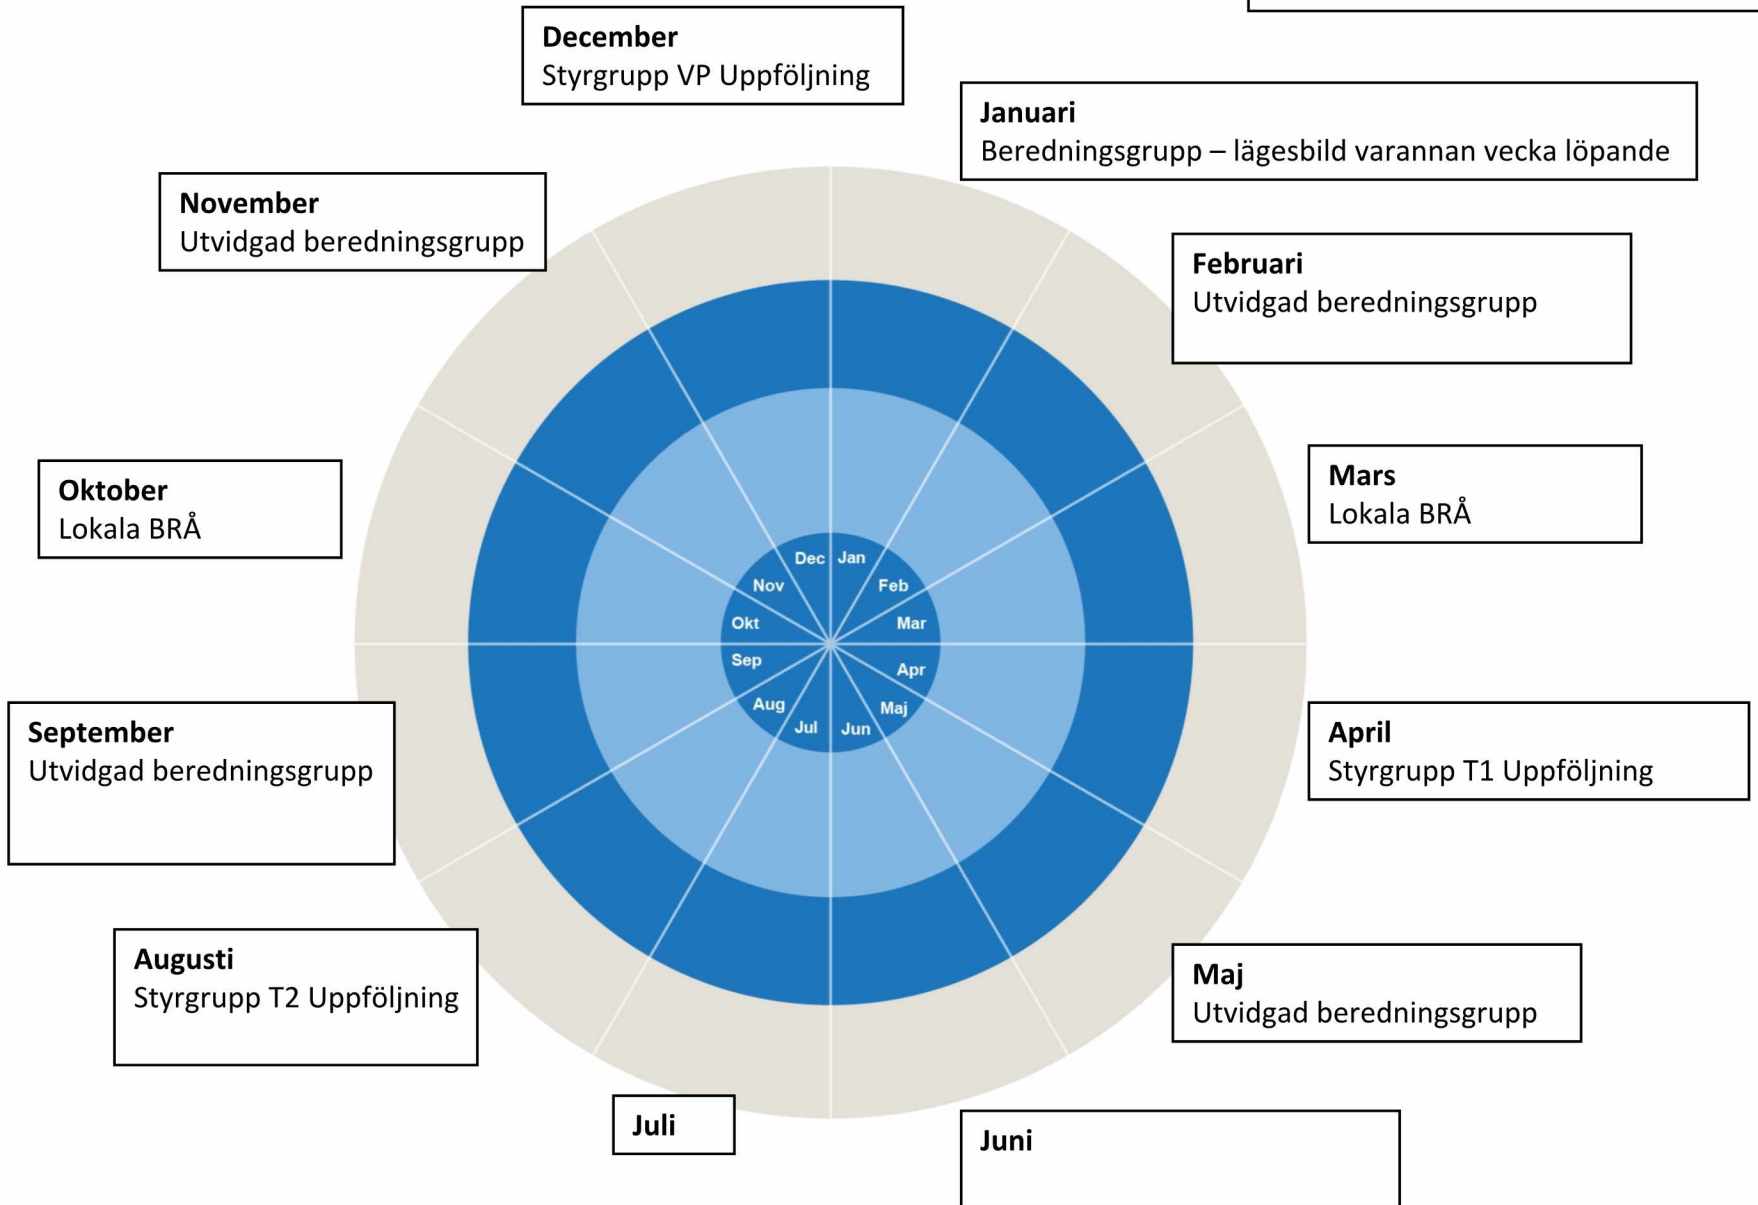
**December**
Styrgrupp VP Uppföljning

**Januari**
Beredningsgrupp – lägesbild varannan vecka löpande

**November**
Utvidgad beredningsgrupp

**Februari**
Utvidgad beredningsgrupp

**Oktober**
Lokala BRÅ

**Mars**
Lokala BRÅ

Dec Jan Feb Mar Apr Maj Jun Jul Aug Sep Okt Nov

**September**
Utvidgad beredningsgrupp

**April**
Styrgrupp T1 Uppföljning

**Augusti**
Styrgrupp T2 Uppföljning

**Maj**
Utvidgad beredningsgrupp

**Juli**

**Juni**